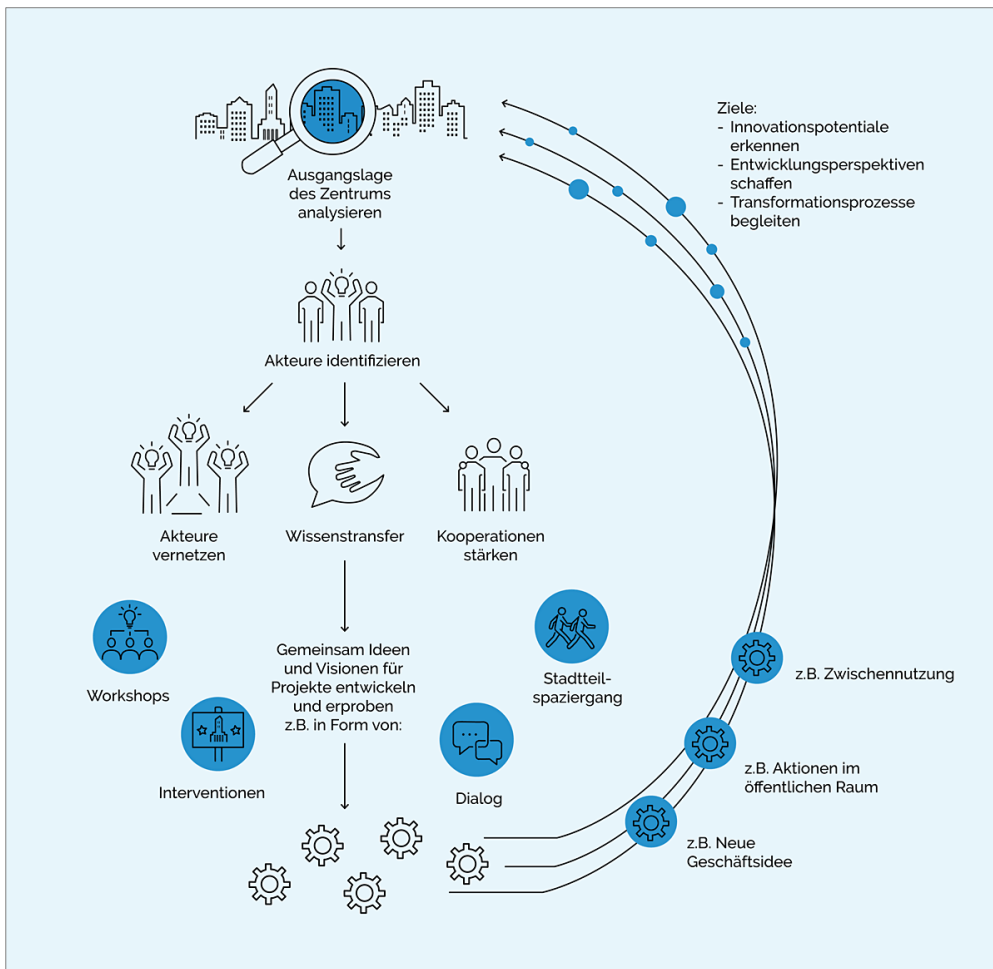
Ausgangslage des Zentrums analysieren

Ziele:
- Innovationspotentiale erkennen
- Entwicklungsperspektiven schaffen
- Transformationsprozesse begleiten

Akteure identifizieren

Akteure vernetzen

Wissenstransfer

Kooperationen stärken

Workshops

Gemeinsam Ideen und Visionen für Projekte entwickeln und erproben z.B. in Form von:

Stadtteil-spaziergang

z.B. Zwischennutzung

Interventionen

Dialog

z.B. Aktionen im öffentlichen Raum

z.B. Neue Geschäftsidee